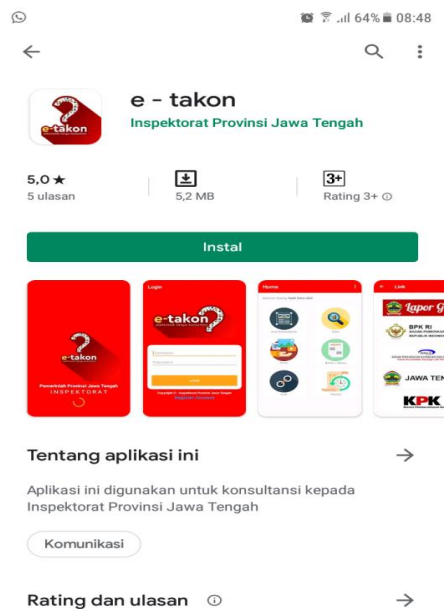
64% 08:48

e - takon
Inspektorat Provinsi Jawa Tengah

5,0 ★
5 ulasan

5,2 MB

3+
Rating 3+

Instal

e-takon
Pemerintah Provinsi Jawa Tengah
INSPEKTORAT

Login
e-takon

Home

Link
Lapor
BPK RI
JAWA TEN
KPK

Tentang aplikasi ini

Aplikasi ini digunakan untuk konsultansi kepada Inspektorat Provinsi Jawa Tengah

Komunikasi

Rating dan ulasan